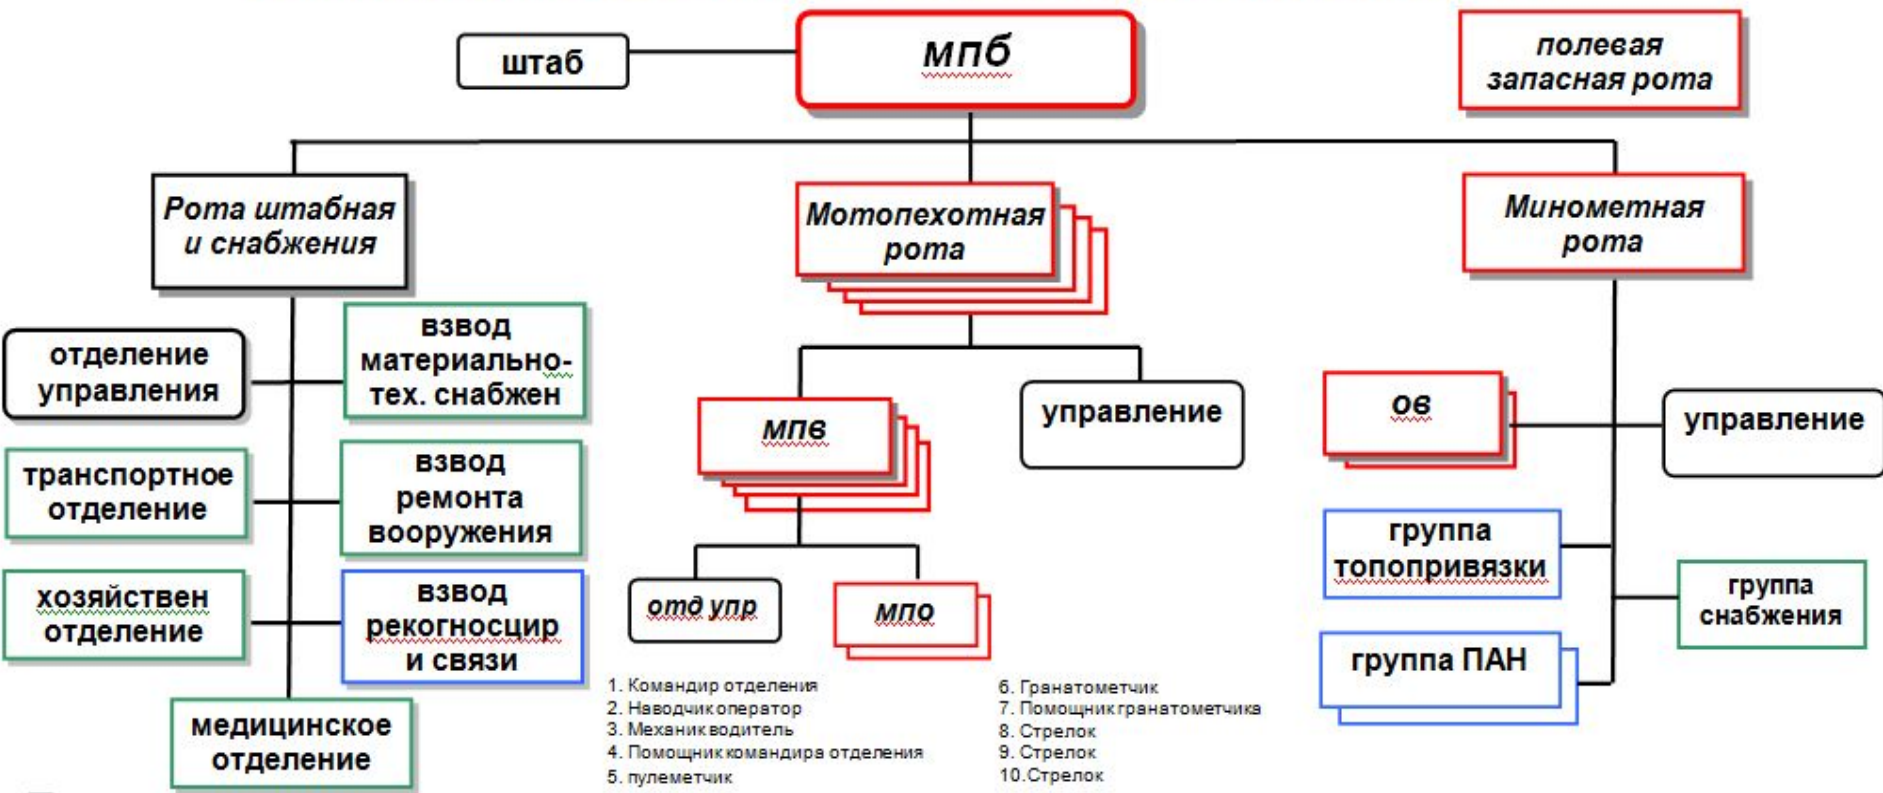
штаб

мпб

полевая запасная рота

Рота штабная и снабжения

Мотопехотная рота

Минометная рота

отделение управления

взвод материально-тех. снабжен

транспортное отделение

взвод ремонта вооружения

хозяйствен отделение

взвод рекогносцир и связи

медицинское отделение

мпв

управление

отд упр

мпо

1. Командир отделения
2. Наводчик оператор
3. Механик водитель
4. Помощник командира отделения
5. пулеметчик

6. Гранатометчик
7. Помощник гранатометчика
8. Стрелок
9. Стрелок
10. Стрелок

ов

управление

группа топопривязки

группа снабжения

группа ПАН